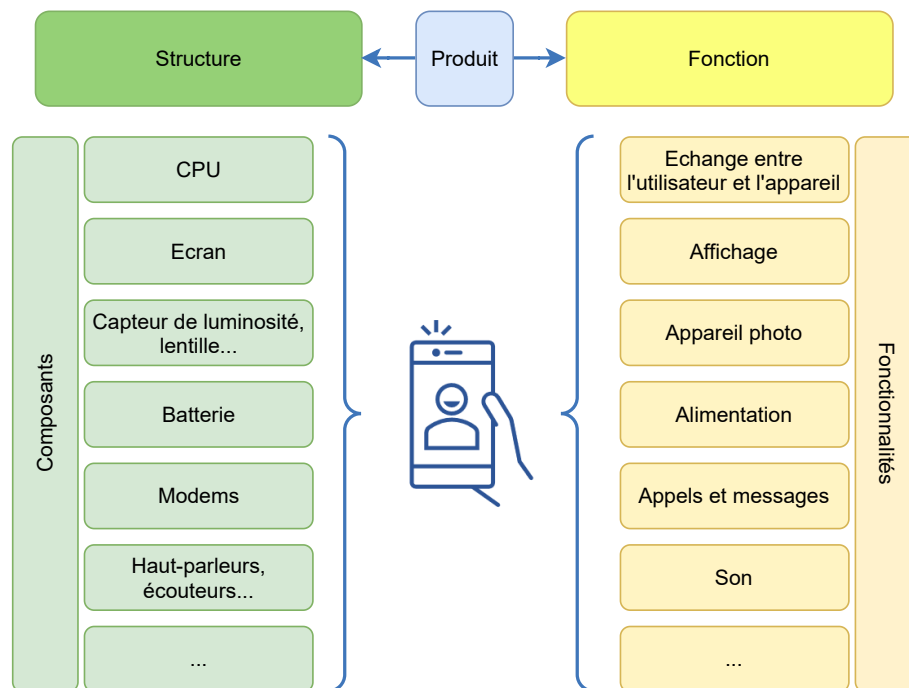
Structure

Produit

Fonction

Composants

CPU

Ecran

Capteur de luminosité, lentille...

Batterie

Modems

Haut-parleurs, écouteurs...

...

Echange entre l'utilisateur et l'appareil

Affichage

Appareil photo

Alimentation

Appels et messages

Son

...

Fonctionnalités